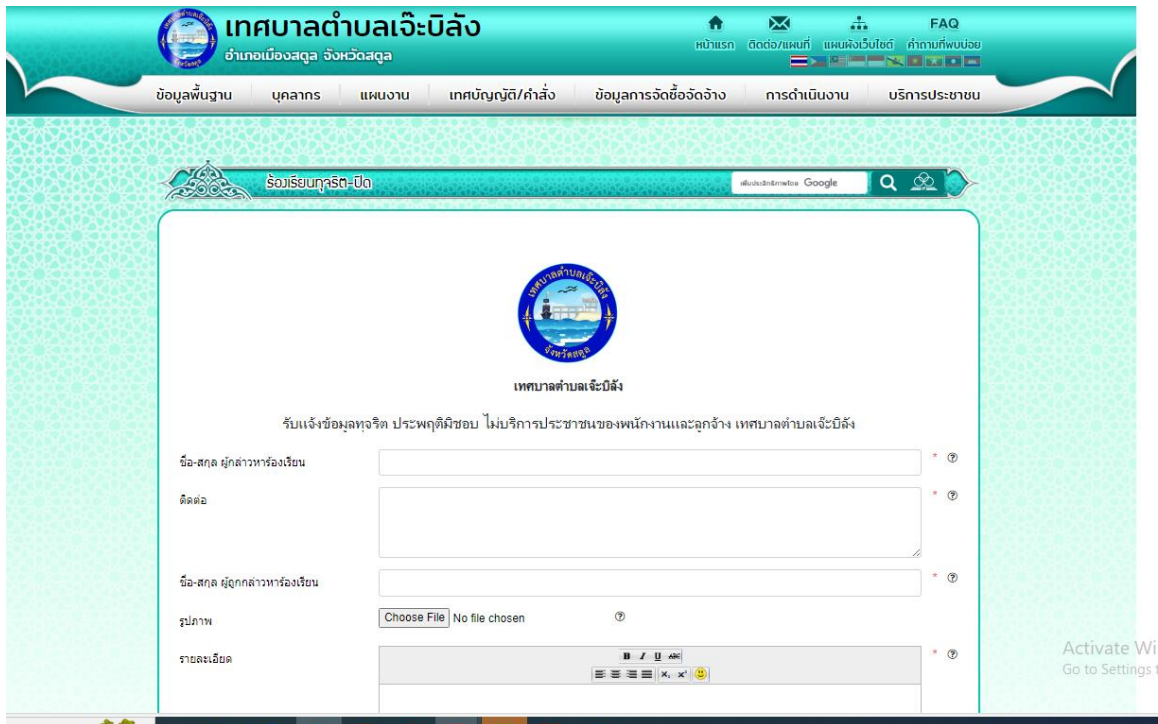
เทศบาลตำบลเจ๊ะบิลัง
อำเภอเมืองสตูล จังหวัดสตูล

หน้าแรก ติดต่อ/แผนที่ แผนผังเว็บไซต์ FAQ คำถามที่พบบ่อย

ข้อมูลพื้นฐาน บุคลากร แผนงาน เทศบัญญัติ/คำสั่ง ข้อมูลการจัดซื้อจัดจ้าง การดำเนินงาน บริการประชาชน

ร้องเรียนทุจริต-ปิด

Google

เทศบาลตำบลเจ๊ะบิลัง
จังหวัดสตูล

เทศบาลตำบลเจ๊ะบิลัง

รับแจ้งข้อมูลทุจริต ประพฤติมิชอบ ไม่บริการประชาชนของพนักงานและลูกจ้าง เทศบาลตำบลเจ๊ะบิลัง

ชื่อ-สกุล ผู้กล่าวหาร้องเรียน *

ติดต่อ *

ชื่อ-สกุล ผู้ถูกกล่าวหาร้องเรียน *

รูปภาพ Choose File No file chosen

รายละเอียด *

Activate Wi
Go to Settings